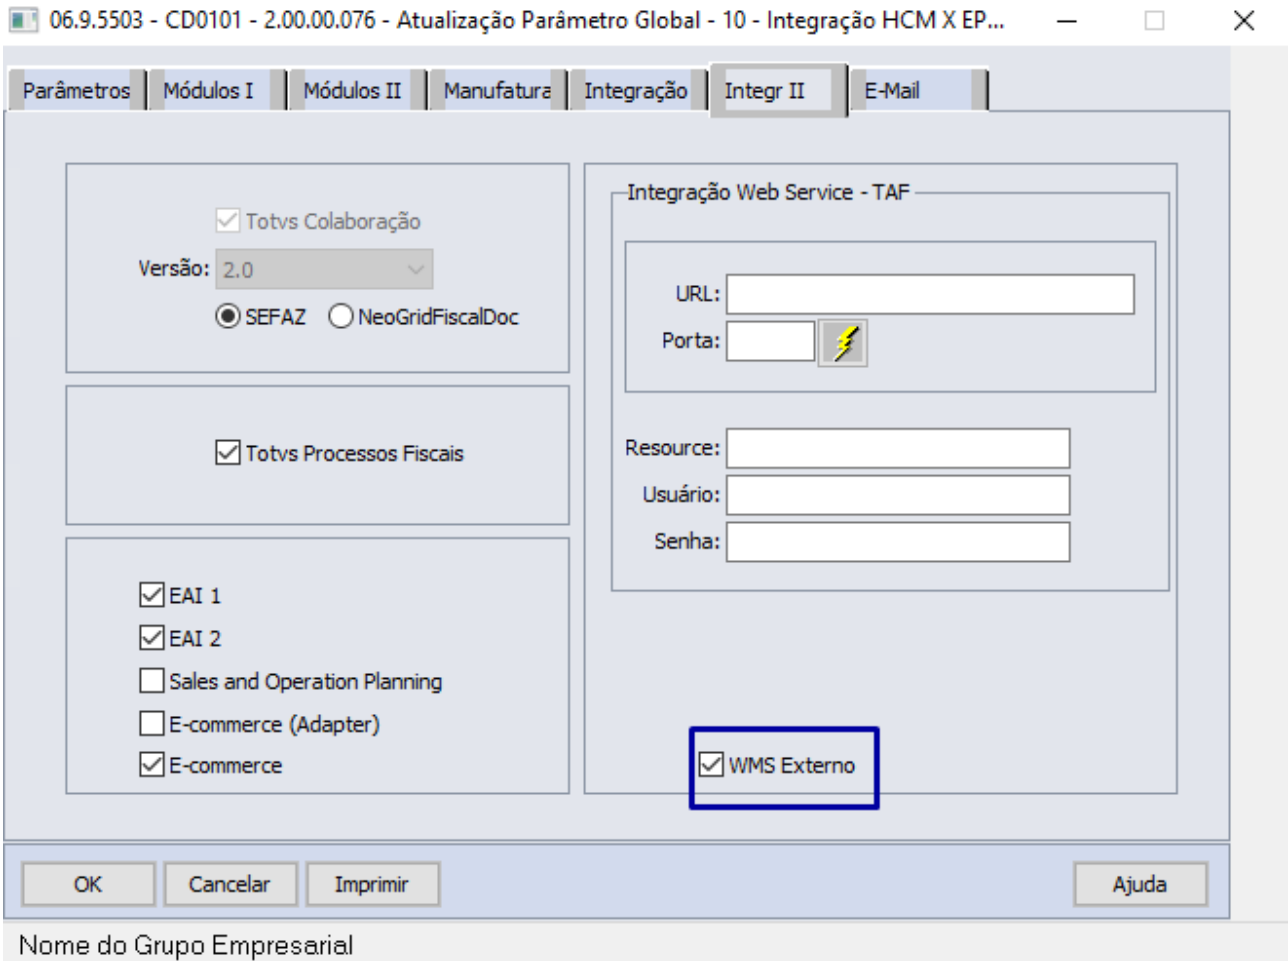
06.9.5503 - CD0101 - 2.00.00.076 - Atualização Parâmetro Global - 10 - Integração HCM X EP...

Parâmetros | Módulos I | Módulos II | Manufatura | Integração | Integr II | E-Mail

Totvs Colaboração
Versão: 2.0
SEFAZ NeoGridFiscalDoc

Totvs Processos Fiscais

EAI 1
EAI 2
Sales and Operation Planning
E-commerce (Adapter)
E-commerce

Integração Web Service - TAF
URL:
Porta:
Resource:
Usuário:
Senha:

WMS Externo

OK Cancelar Imprimir Ajuda

Nome do Grupo Empresarial